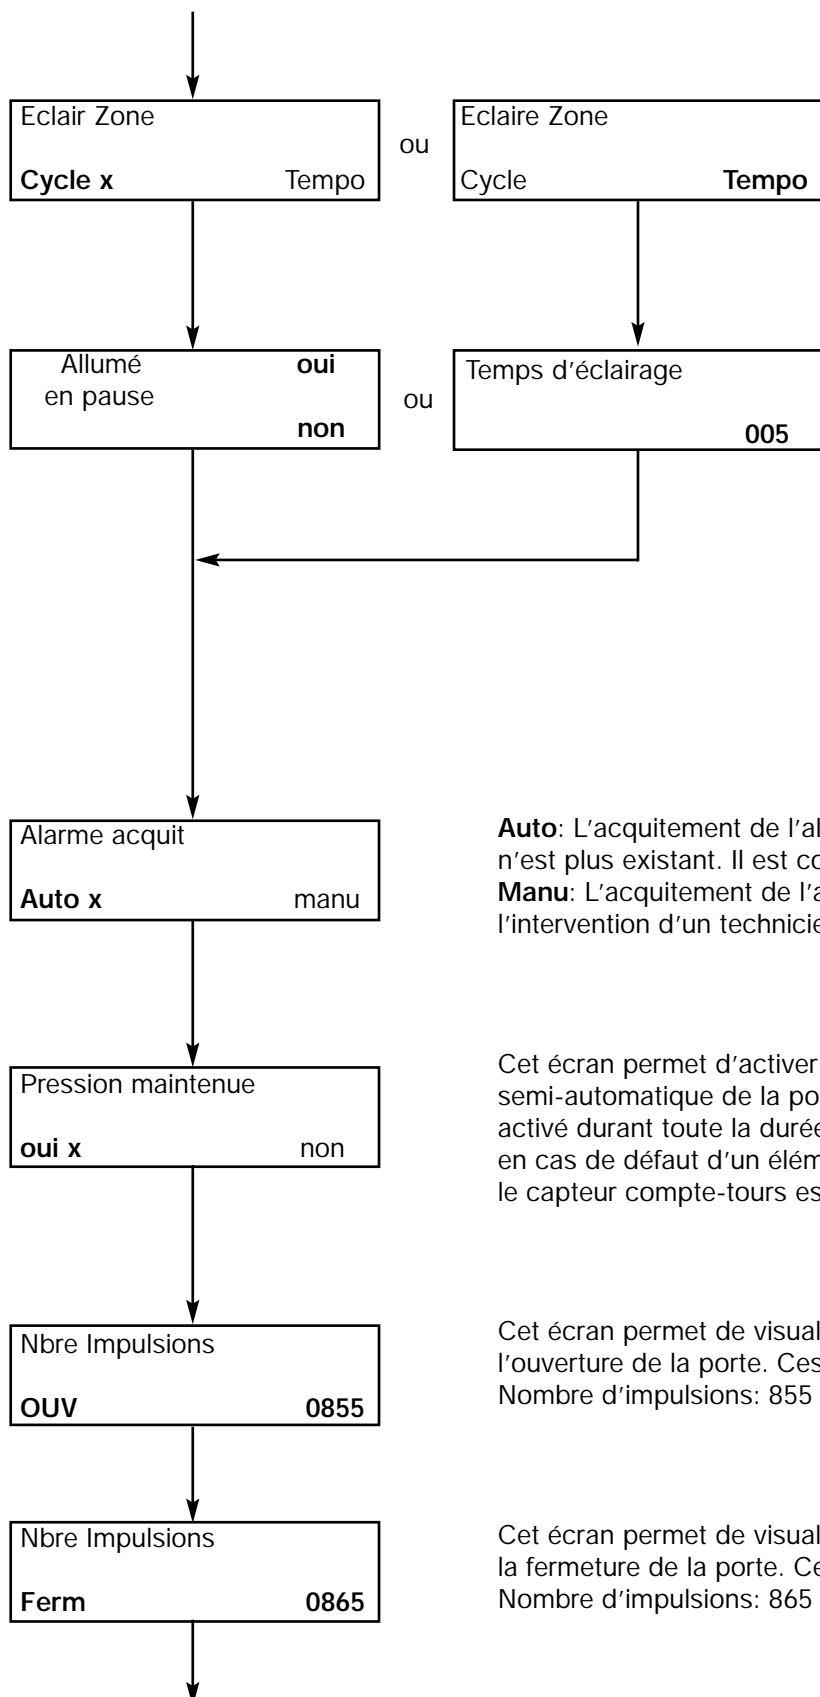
Eclair Zone

**Cycle x** Tempo

ou

Eclaire Zone

Cycle **Tempo**

Allumé **oui**
en pause
**non**

ou

Temps d'éclairage

**005**

Alarme acquit

**Auto x** manu

**Auto**: L'acquitement de l'al
n'est plus existant. Il est co
**Manu**: L'acquitement de l'a
l'intervention d'un technicie

Pression maintenue

**oui x** non

Cet écran permet d'activer
semi-automatique de la po
activé durant toute la durée
en cas de défaut d'un élém
le capteur compte-tours es

Nbre Impulsions

**OUV** **0855**

Cet écran permet de visual
l'ouverture de la porte. Ces
Nombre d'impulsions: 855

Nbre Impulsions

**Ferm** **0865**

Cet écran permet de visual
la fermeture de la porte. Ce
Nombre d'impulsions: 865